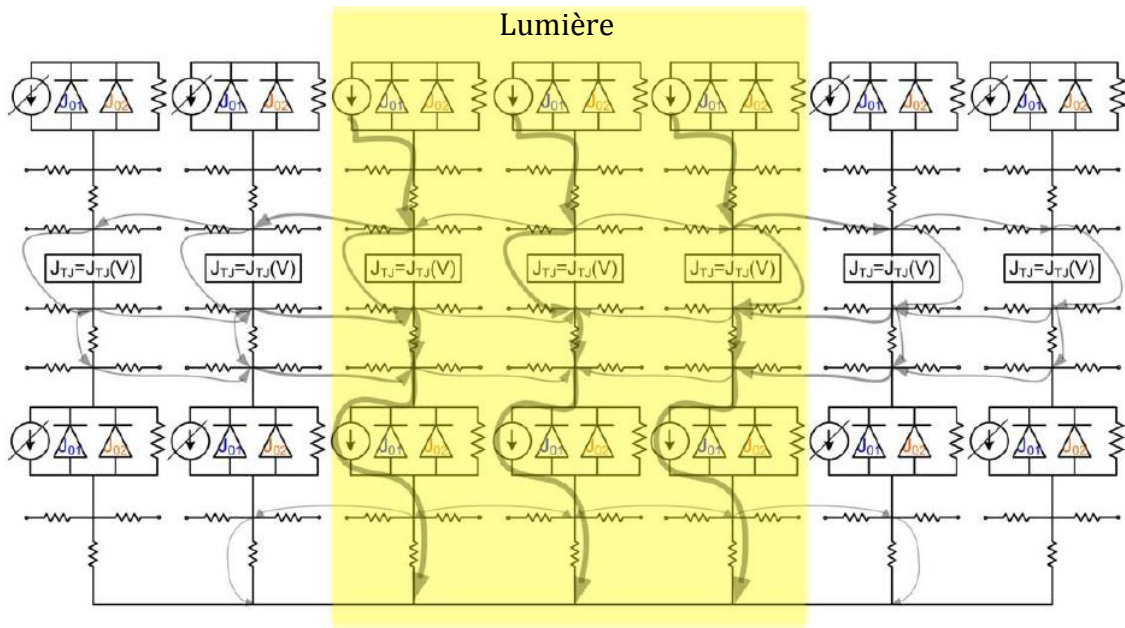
Lumière

$J_{01}$ $J_{02}$ $J_{01}$ $J_{02}$ $J_{01}$ $J_{02}$ $J_{01}$ $J_{02}$ $J_{01}$ $J_{02}$ $J_{01}$ $J_{02}$ $J_{01}$ $J_{02}$

$J_{TJ}=J_{TJ}(V)$ $J_{TJ}=J_{TJ}(V)$ $J_{TJ}=J_{TJ}(V)$ $J_{TJ}=J_{TJ}(V)$ $J_{TJ}=J_{TJ}(V)$ $J_{TJ}=J_{TJ}(V)$ $J_{TJ}=J_{TJ}(V)$

$J_{01}$ $J_{02}$ $J_{01}$ $J_{02}$ $J_{01}$ $J_{02}$ $J_{01}$ $J_{02}$ $J_{01}$ $J_{02}$ $J_{01}$ $J_{02}$ $J_{01}$ $J_{02}$